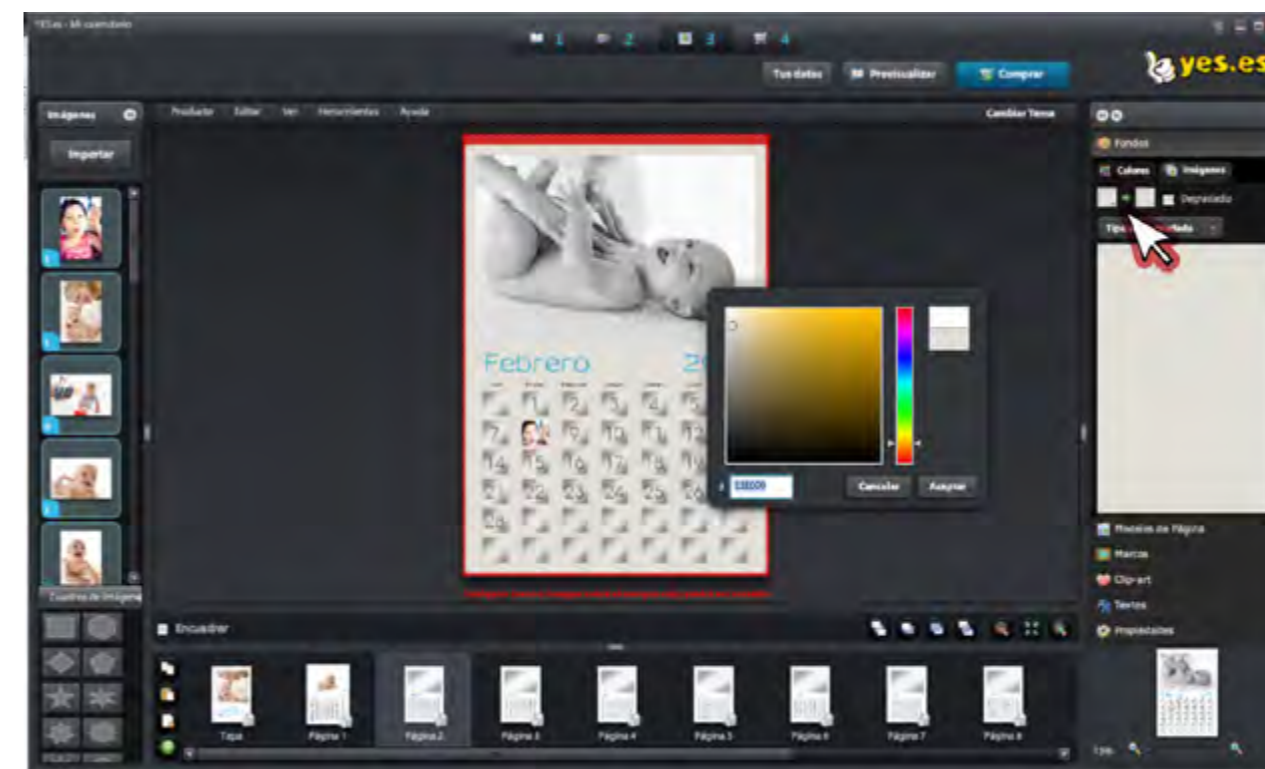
YES.es - Mi calendario

1 2 3 4

Tus datos
Previsualizar
Comprar

yes.es

Imágenes
Importar

Producto Editar Ver Herramientas Ayuda
Cambiar Tema

Fondos
Colores
Imágenes
Degradado
Tipo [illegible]

Febrero 20

7 14 15 21 22 23 24 25 26 28

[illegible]
Cancelar
Aceptar

Modelos de Página
Marcos
Clip-art
Textos
Propiedades

Cuadros de Imágenes

Encuadrar

Tapa Página 1 Página 2 Página 3 Página 4 Página 5 Página 6 Página 7 Página 8